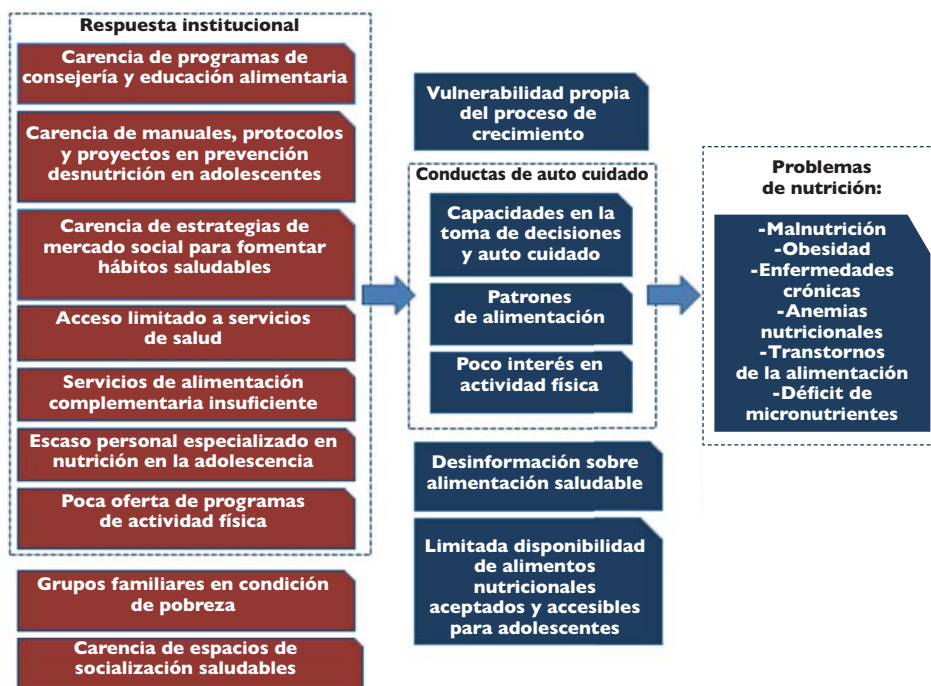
Respuesta institucional

Carencia de programas de consejería y educación alimentaria

Carencia de manuales, protocolos y proyectos en prevención desnutrición en adolescentes

Carencia de estrategias de mercado social para fomentar hábitos saludables

Acceso limitado a servicios de salud

Servicios de alimentación complementaria insuficiente

Escaso personal especializado en nutrición en la adolescencia

Poca oferta de programas de actividad física

Grupos familiares en condición de pobreza

Carencia de espacios de socialización saludables

Vulnerabilidad propia del proceso de crecimiento

Conductas de auto cuidado

Capacidades en la toma de decisiones y auto cuidado

Patrones de alimentación

Poco interés en actividad física

Desinformación sobre alimentación saludable

Limitada disponibilidad de alimentos nutricionales aceptados y accesibles para adolescentes

Problemas de nutrición:

-Malnutrición
-Obesidad
-Enfermedades crónicas
-Anemias nutricionales
-Transtornos de la alimentación
-Déficit de micronutrientes